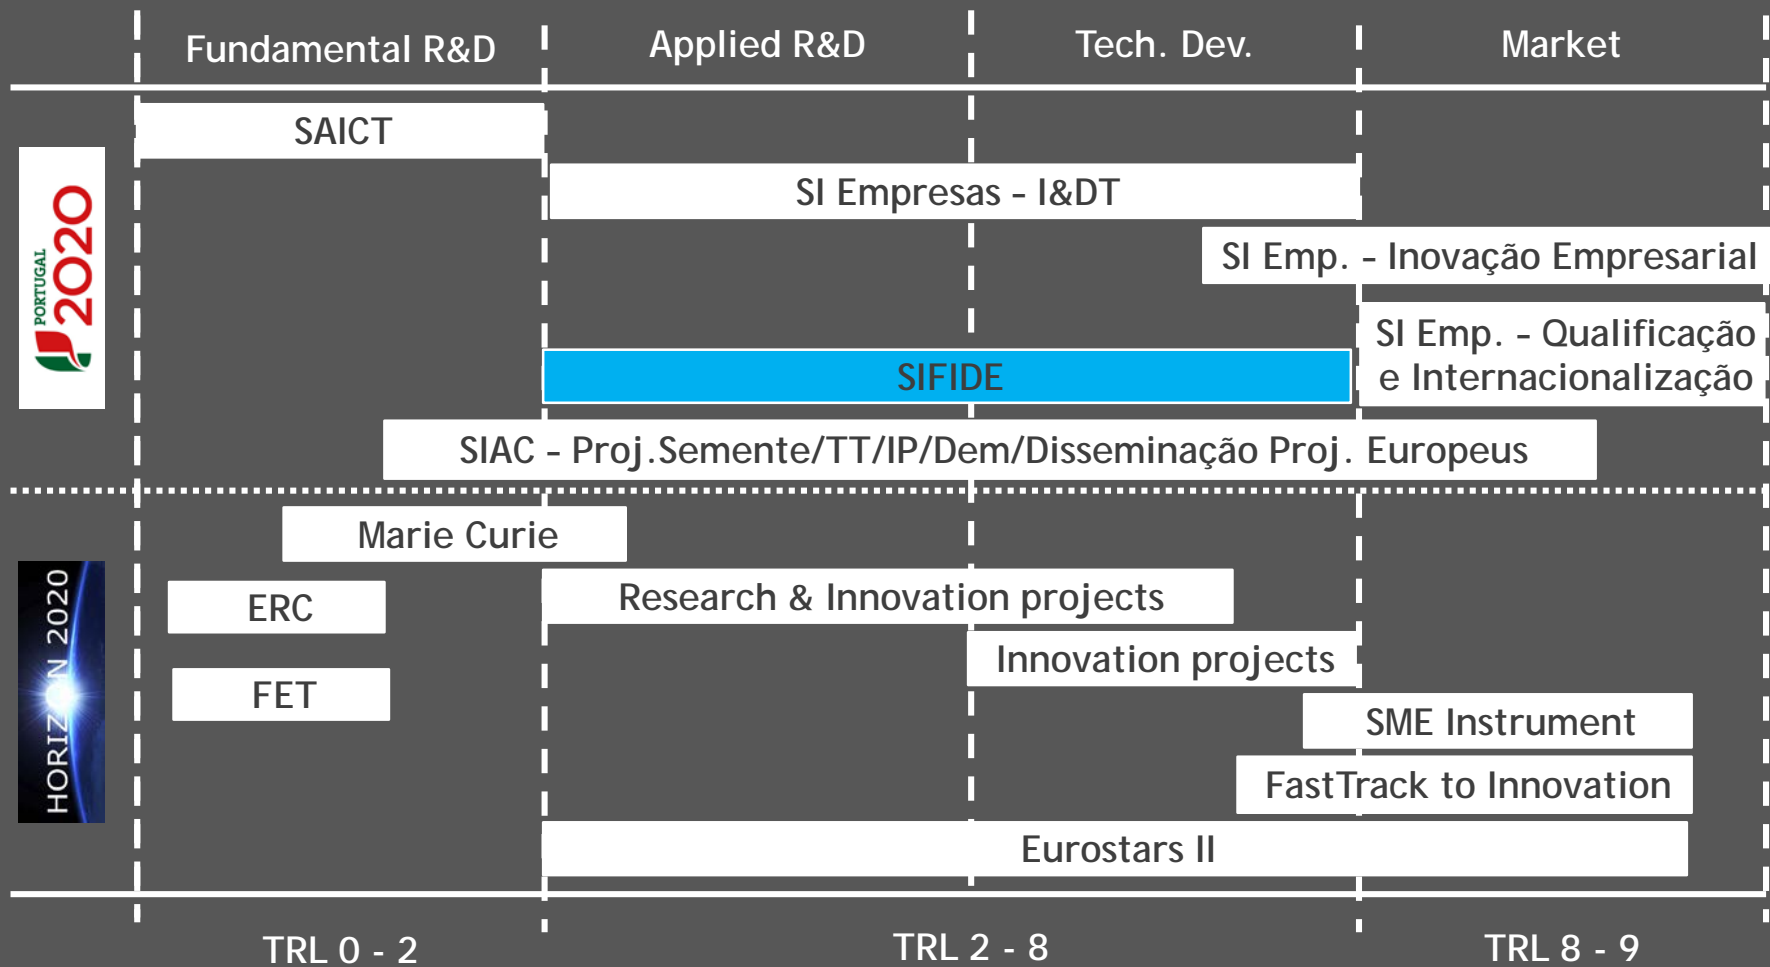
Fundamental R&D | Applied R&D | Tech. Dev. | Market

SAICT

PORTUGAL 2020

SI Empresas - I&DT

SI Emp. - Inovação Empresarial

SI Emp. - Qualificação e Internacionalização

SIFIDE

SIAC - Proj.Semente/TT/IP/Dem/Disseminação Proj. Europeus

Marie Curie

HORIZON 2020

ERC

Research & Innovation projects

FET

Innovation projects

SME Instrument

FastTrack to Innovation

Eurostars II

TRL 0 - 2

TRL 2 - 8

TRL 8 - 9